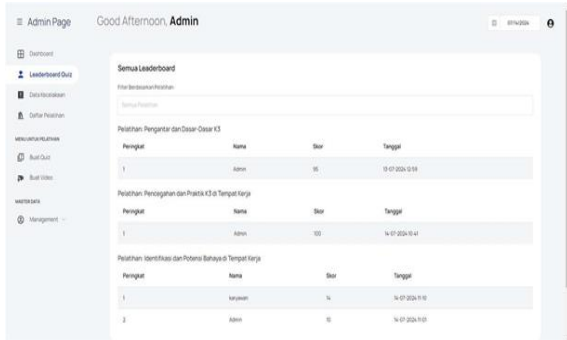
≡ Admin Page

Good Afternoon, **Admin**

07/14/2024

Dashboard

Leaderboard Quiz

Data Karyawan

Daftar Pelatihan

MENU UNTUK PELATIHAN

Buat Quiz

Buat Video

MASTER DATA

Management

Semua Leaderboard

Filter Berdasarkan Pelatihan

Semua Pelatihan

Pelatihan: Pengantar dan Dasar-Dasar K3

| Peringkat | Nama | Skor | Tanggal |
|---|---|---|---|
| 1 | Admin | 95 | 13-07-2024 12:59 |

Pelatihan: Pencegahan dan Praktik K3 di Tempat Kerja

| Peringkat | Nama | Skor | Tanggal |
|---|---|---|---|
| 1 | Admin | 100 | 14-07-2024 10:41 |

Pelatihan: Identifikasi dan Potensi Bahaya di Tempat Kerja

| Peringkat | Nama | Skor | Tanggal |
|---|---|---|---|
| 1 | karyawan | 14 | 14-07-2024 11:10 |
| 2 | Admin | 10 | 14-07-2024 11:01 |